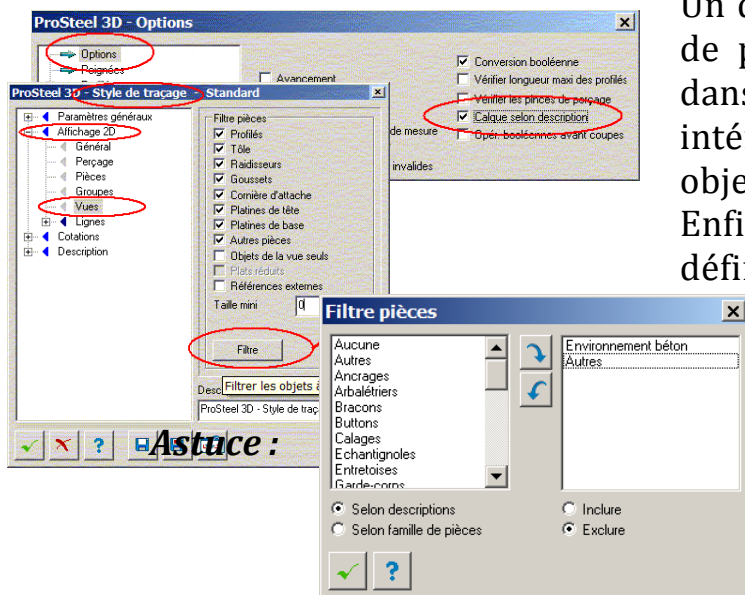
ProSteel 3D - Options

Options
Peignés

Avancement

Conversion booléenne
Vérifier longueur maxi des profilés
Vérifier les pinces de perçage
Calque selon description
Opér. booléennes avant coupes

de mesure
invalides

ProSteel 3D - Style de traçage - Standard

Paramètres généraux
Affichage 2D
Général
Perçage
Pièces
Groupes
Vues
Lignes
Cotations
Description

Filtre pièces
Profilés
Tôle
Raidisseurs
Goussets
Cornière d'attache
Platines de tête
Platines de base
Autres pièces
Objets de la vue seuls
Plats réduits
Références externes
Taille mini 0

Filtre
Filtrer les objets à
Desc
ProSteel 3D - Style de traça

Astuce :

Un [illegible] de p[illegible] dans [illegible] inté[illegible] obje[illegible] Enfi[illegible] défi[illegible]

Filtre pièces

Aucune
Autres
Ancrages
Arbalétriers
Bracons
Buttons
Calages
Echantignoles
Entretoises
Garde-corps

Environnement béton
Autres

Selon descriptions
Selon famille de pièces

Inclure
Exclure

?